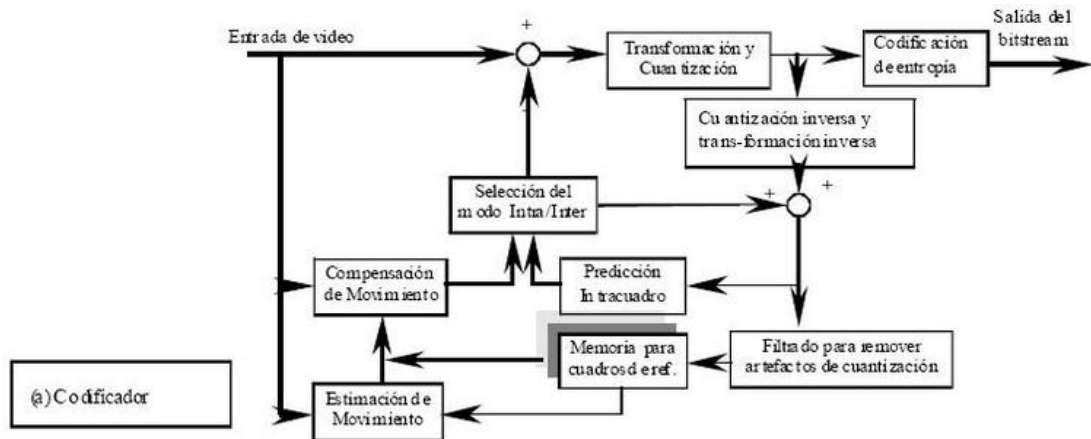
Entrada de video

+

Transformación y Cuantización

Codificación de entropía

Salida del bitstream

Cuantización inversa y trans-formación inversa

+

+

Selección del modo Intra/Inter

Compensación de Movimiento

Predicción Intracuadro

Memoria para cuadros de ref.

Filtrado para remover artefactos de cuantización

Estimación de Movimiento

(a) Codificador